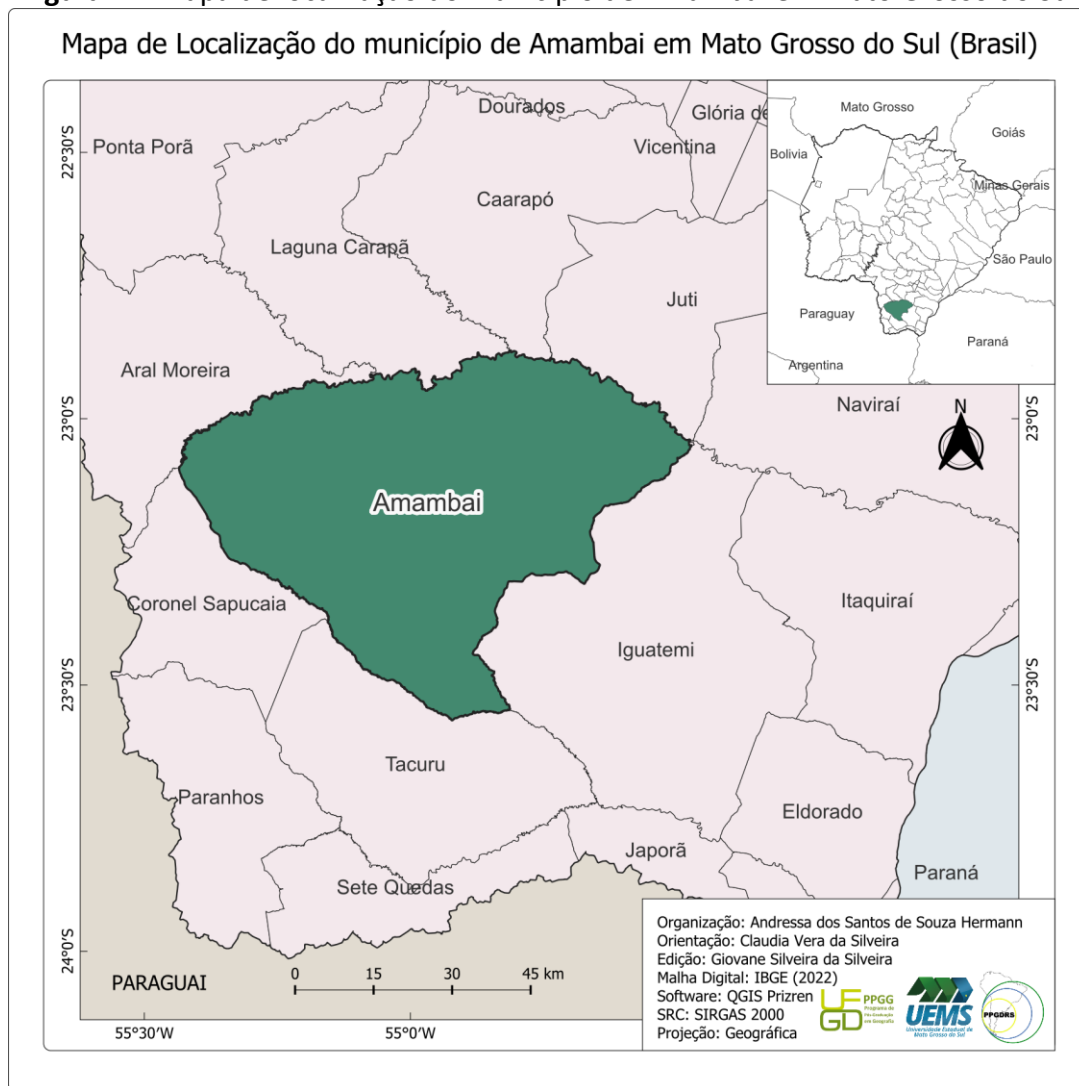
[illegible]

Mapa de Localização do município de Amambai em Mato Grosso do Sul (Brasil)

Dourados
Glória de
Ponta Porã
Vicentina
Caarapó
Laguna Carapã
Juti
Aral Moreira
Naviraí
Amambai
Coronel Sapucaia
Itaquiraí
Iguatemi
Tacuru
Paranhos
Eldorado
Japorã
Sete Quedas
Paraná
PARAGUAI

Mato Grosso
Goiás
Bolivia
Minas Gerais
São Paulo
Paraguay
Paraná
Argentina

N

22°30'S
23°0'S
23°30'S
24°0'S
23°0'S
23°30'S
55°30'W
55°0'W

0 15 30 45 km

Organização: Andressa dos Santos de Souza Hermann
Orientação: Claudia Vera da Silveira
Edição: Giovane Silveira da Silveira
Malha Digital: IBGE (2022)
Software: QGIS Prizren
SRC: SIRGAS 2000
Projeção: Geográfica

UFGD PPGG
UEMS Universidade Estadual de Mato Grosso do Sul
PPGDRS